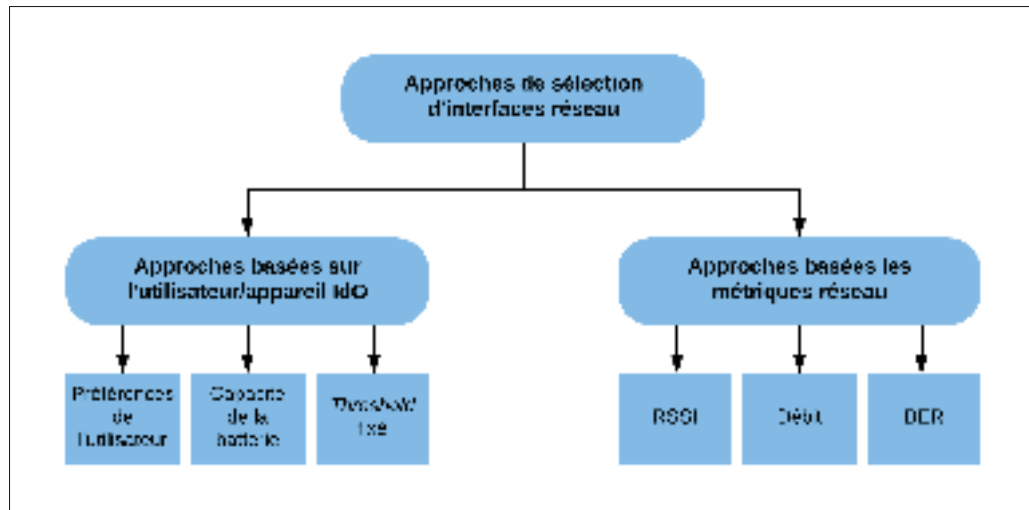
Approches de sélection d'interfaces réseau

Approches basées sur l'utilisateur/appareil IdO

Approches basées les métriques réseau

Préférences de l'utilisateur

Capacité de la batterie

Threshold fixe

RSSI

Débit

BER